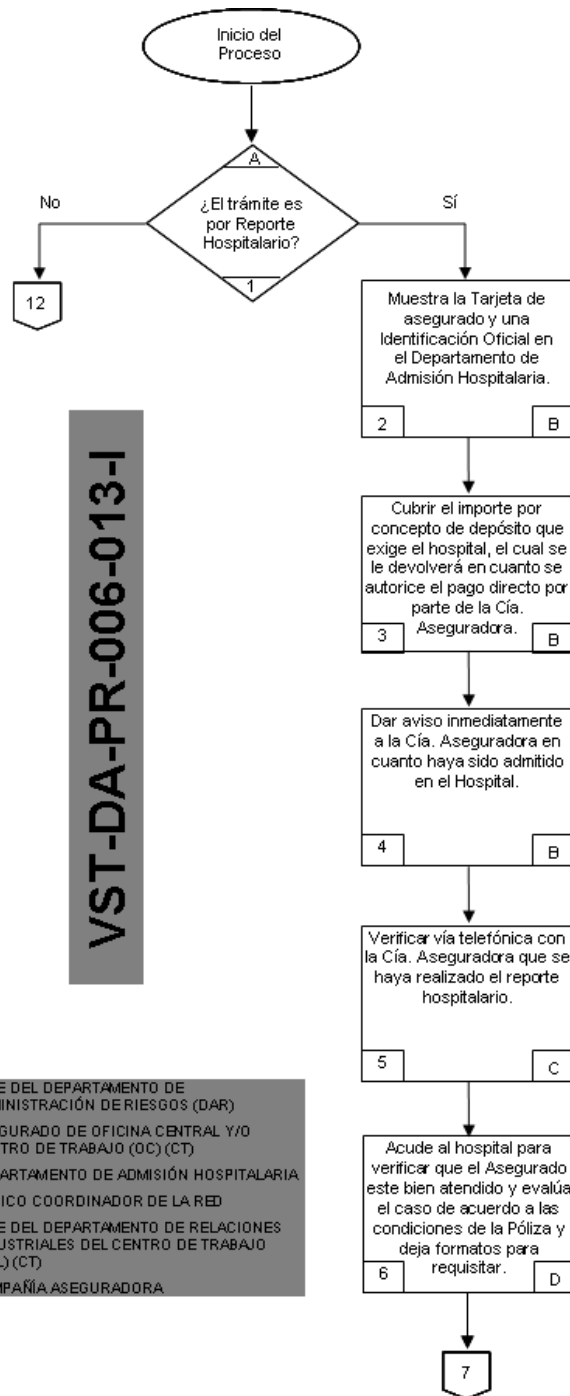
Inicio del Proceso

A

¿El trámite es por Reporte Hospitalario?

1

No

Sí

12

Muestra la Tarjeta de asegurado y una Identificación Oficial en el Departamento de Admisión Hospitalaria.

2

B

VST-DA-PR-006-013-I

Cubrir el importe por concepto de depósito que exige el hospital, el cual se le devolverá en cuanto se autorice el pago directo por parte de la Cía. Aseguradora.

3

B

Dar aviso inmediatamente a la Cía. Aseguradora en cuanto haya sido admitido en el Hospital.

4

B

Verificar vía telefónica con la Cía. Aseguradora que se haya realizado el reporte hospitalario.

5

C

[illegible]E DEL DEPARTAMENTO DE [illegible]INISTRACIÓN DE RIESGOS (DAR)

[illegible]GURADO DE OFICINA CENTRAL Y/O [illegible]TRO DE TRABAJO (OC) (CT)

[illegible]ARTAMENTO DE ADMISIÓN HOSPITALARIA

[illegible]ICO COORDINADOR DE LA RED

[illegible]E DEL DEPARTAMENTO DE RELACIONES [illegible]USTRIALES DEL CENTRO DE TRABAJO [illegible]L) (CT)

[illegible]PAÑÍA ASEGURADORA

Acude al hospital para verificar que el Asegurado este bien atendido y evalúa el caso de acuerdo a las condiciones de la Póliza y deja formatos para requisitar.

6

D

7